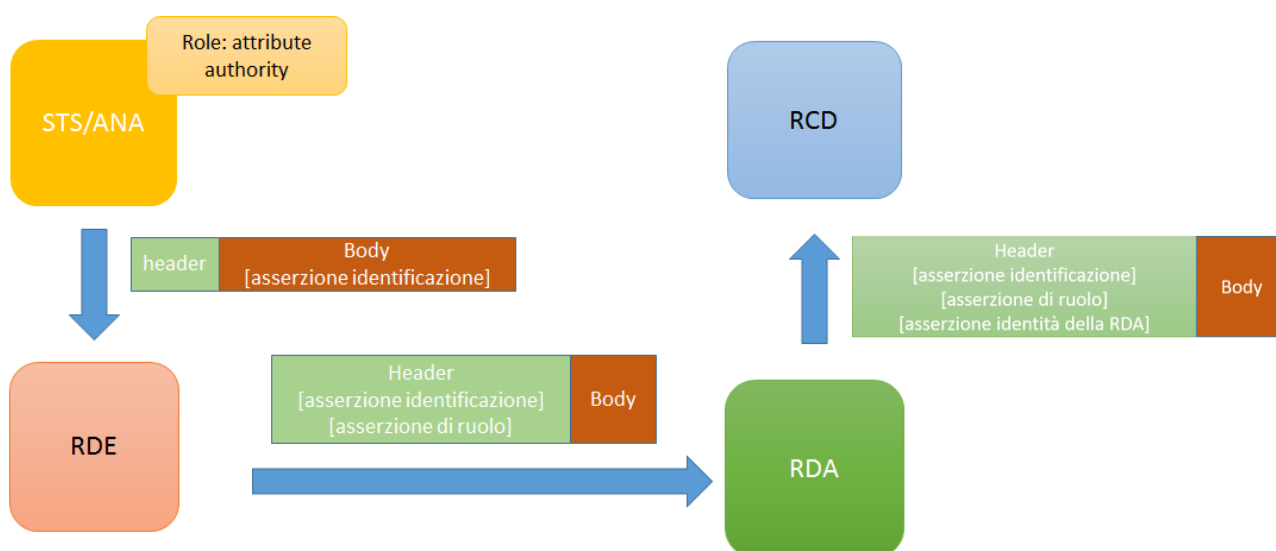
Role: attribute authority

STS/ANA

RCD

header

Body
[asserzione identificazione]

Header
[asserzione identificazione]
[asserzione di ruolo]
[asserzione identità della RDA]

Body

Header
[asserzione identificazione]
[asserzione di ruolo]

Body

RDE

RDA